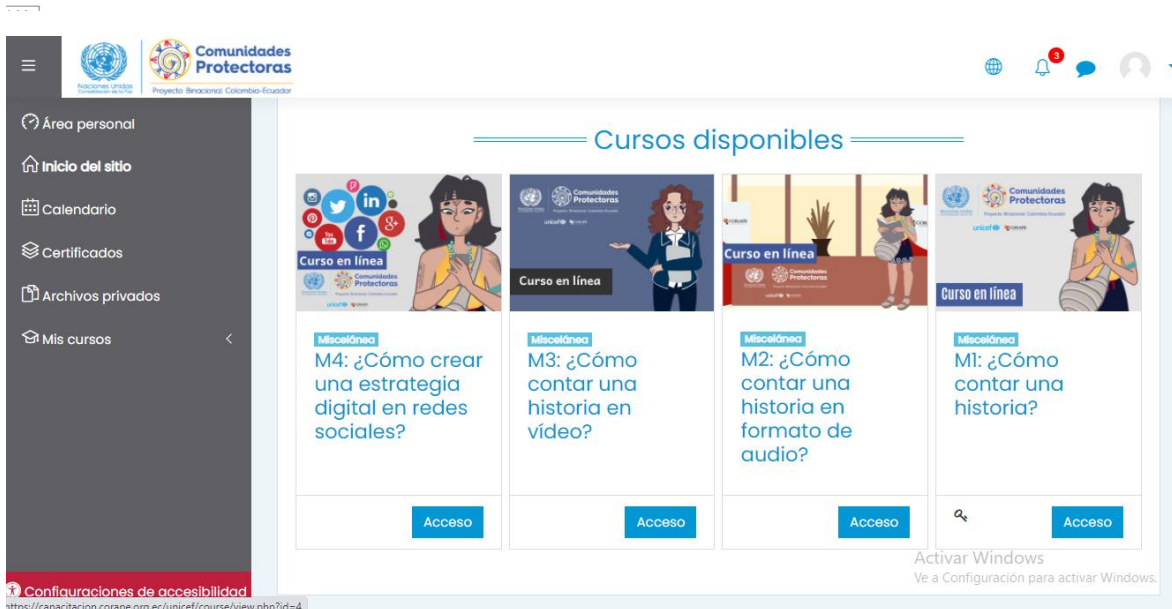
Naciones Unidas
Consolidación de la Paz
Comunidades Protectoras
Proyecto Binacional Colombia-Ecuador

3

Área personal
Inicio del sitio
Calendario
Certificados
Archivos privados
Mis cursos

Cursos disponibles

Curso en línea
Comunidades Protectoras
Miscelánea
M4: ¿Cómo crear una estrategia digital en redes sociales?
Acceso

Comunidades Protectoras
Curso en línea
Miscelánea
M3: ¿Cómo contar una historia en vídeo?
Acceso

Curso en línea
Comunidades Protectoras
Miscelánea
M2: ¿Cómo contar una historia en formato de audio?
Acceso

Comunidades Protectoras
Proyecto Binacional Colombia-Ecuador
unicef
Curso en línea
Miscelánea
M1: ¿Cómo contar una historia?
Acceso

Activar Windows
Ve a Configuración para activar Windows.

Configuraciones de accesibilidad
https://capacitacion.corape.org.ec/unicef/course/view.php?id=4